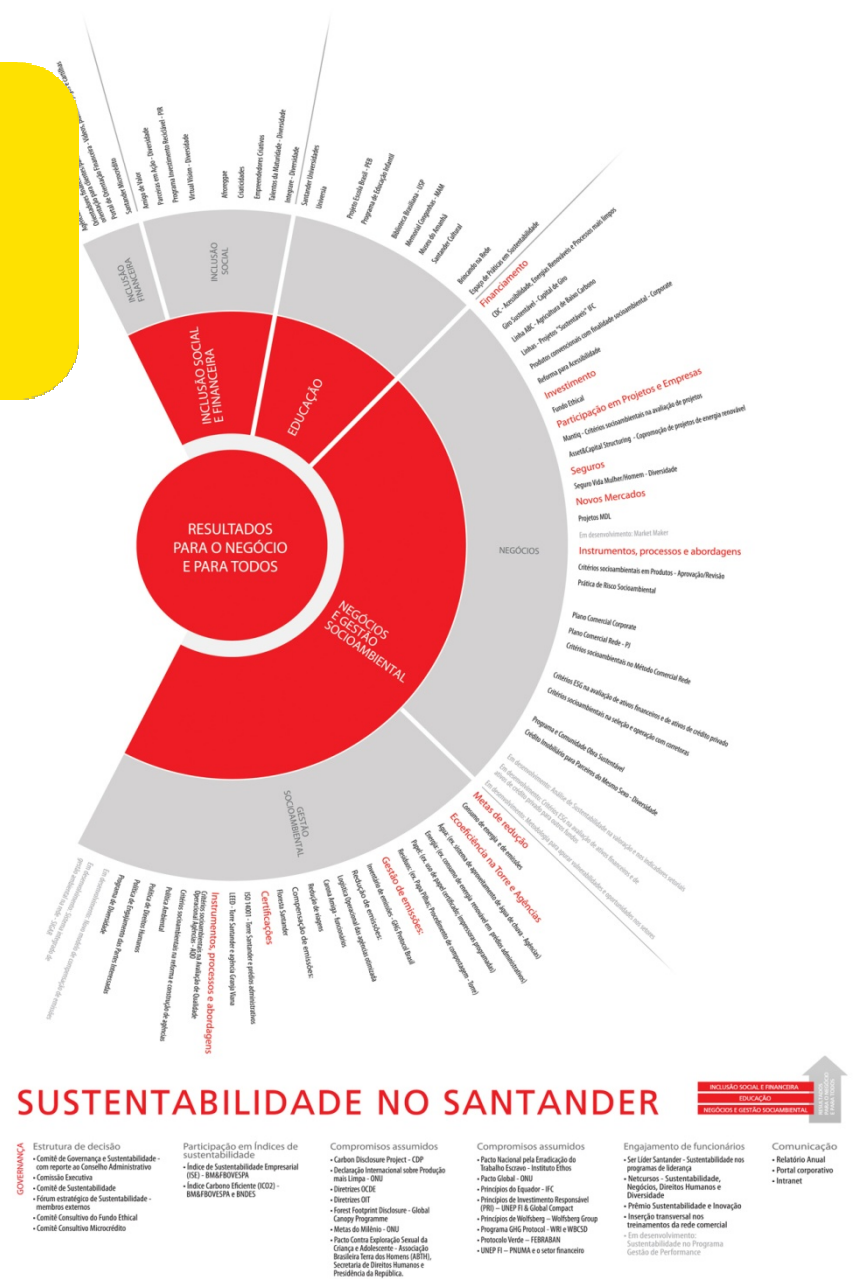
RESULTADOS PARA O NEGÓCIO E PARA TODOS

INCLUSÃO SOCIAL E FINANCEIRA

EDUCAÇÃO

NEGÓCIOS E GESTÃO SOCIOAMBIENTAL

INCLUSÃO FINANCEIRA

INCLUSÃO SOCIAL

NEGÓCIOS

GESTÃO SOCIOAMBIENTAL

Santander Microcrédito
Portal de Orientação Financeira
Amigo de Valor
Parceiros em Ação - Diversidade
Programa Investimento Racional - PIR
Virtual Vision - Diversidade
Alavancagem
Cratividades
Empreendedores Criativos
Talentos da Maturidade - Diversidade
Integrare - Diversidade
Santander Universidades
Universia
Projeto Escola Brasil - PEB
Programa de Educação Infantil
Biblioteca Brasiliana - USP
Memorial Campanhas - MAM
Museu da Amazônia
Santander Cultural
Brincando na Rede
Espaço de Práticas em Sustentabilidade

Financiamento
CDC - Acessibilidade, Energias Renováveis e Processos mais limpos
Giro Sustentável - Capital de Giro
Linha ABC - Agricultura de Baixo Carbono
Linhas - Projetos "Sustentáveis" IFC
Produtos convencionais com finalidade socioambiental - Corporate
Reforma para Acessibilidade

Investimento
Fundo Ethical

Participação em Projetos e Empresas
Mantiq - Critérios socioambientais na avaliação de projetos
Asset&Capital Structuring - Coprorrogação de projetos de energia renovável

Seguros
Seguro Vida Mulher/Homem - Diversidade

Novos Mercados
Projetos MDL
Em desenvolvimento: Market Maker

Instrumentos, processos e abordagens
Critérios socioambientais em Produtos - Aprovação/Revisão
Prática de Risco Socioambiental
Plano Comercial Corporate
Plano Comercial Rede - PJ
Critérios socioambientais no Método Comercial Rede
Critérios ESG na avaliação de ativos financeiros e de ativos de crédito privado
Critérios socioambientais na seleção e operação com corretoras
Programa e Comunidade Obra Sustentável
Crédito Imobiliário para Parceiros do Mesmo Sexo - Diversidade

Metas de redução
Consumo de energia e de emissões

Ecoeficiência na Torre e Agências

Gestão de emissões:
Inventário de emissões - GHG Protocol Brasil
Redução de emissões
Logística Operacional das agências otimizada
Carona Amiga - funcionários
Redução de viagens
Compensação de emissões
Floresta Santander

Certificações
LEED - Torre Santander e agência Granja Viana
ISO 14001 - Torre Santander e prédios administrativos

Instrumentos, processos e abordagens
Critérios socioambientais na Avaliação de Qualidade
Critérios socioambientais na reforma e construção de agências
Política Ambiental
Política de Direitos Humanos
Política de Engajamento das Partes Interessadas
Programa de Diversidade

SUSTENTABILIDADE NO SANTANDER

INCLUSÃO SOCIAL E FINANCEIRA
EDUCAÇÃO
NEGÓCIOS E GESTÃO SOCIOAMBIENTAL

GOVERNANÇA

Estrutura de decisão
• Comitê de Governança e Sustentabilidade - com reporte ao Conselho Administrativo
• Comissão Executiva
• Comitê de Sustentabilidade
• Fórum estratégico de Sustentabilidade - membros externos
• Comitê Consultivo do Fundo Ethical
• Comitê Consultivo Microcrédito

Participação em Índices de sustentabilidade
• Índice de Sustentabilidade Empresarial (ISE) - BM&FBOVESPA
• Índice Carbono Eficiente (ICO2) - BM&FBOVESPA e BNDES

Compromissos assumidos
• Carbon Disclosure Project - CDP
• Declaração Internacional sobre Produção mais Limpa - ONU
• Diretrizes OCDE
• Diretrizes OIT
• Forest Footprint Disclosure - Global Canopy Programme
• Metas do Milênio - ONU
• Pacto Contra Exploração Sexual da Criança e Adolescente - Associação Brasileira Terra dos Homens (ABTH), Secretaria de Direitos Humanos e Presidência da República.

Compromissos assumidos
• Pacto Nacional pela Erradicação do Trabalho Escravo - Instituto Ethos
• Pacto Global - ONU
• Princípios do Equador - IFC
• Princípios de Investimento Responsável (PRI) – UNEP FI & Global Compact
• Princípios de Wolfsberg – Wolfsberg Group
• Programa GHG Protocol - WRI e WBCSD
• Protocolo Verde – FEBRABAN
• UNEP FI – PNUMA e o setor financeiro

Engajamento de funcionários
• Ser Líder Santander - Sustentabilidade nos programas de liderança
• Netcursos - Sustentabilidade, Negócios, Direitos Humanos e Diversidade
• Prêmio Sustentabilidade e Inovação
• Inserção transversal nos treinamentos da rede comercial
• Em desenvolvimento: Sustentabilidade no Programa Gestão de Performance

Comunicação
• Relatório Anual
• Portal corporativo
• Intranet